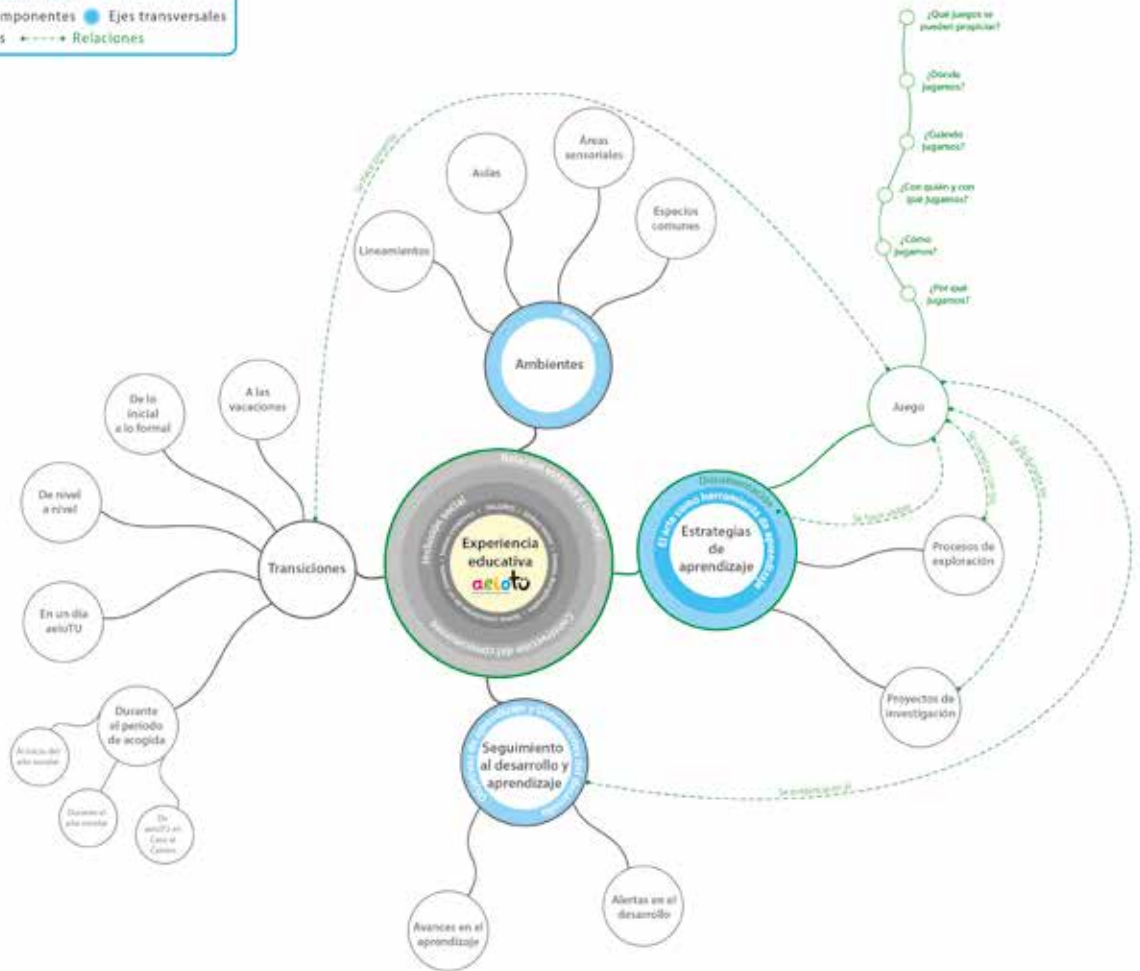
mponentes Ejes transversales
s Relaciones

¿Qué juegos se pueden propiciar?
¿Dónde jugamos?
¿Cuándo jugamos?
¿Con quién y con qué jugamos?
¿Cómo jugamos?
¿Por qué jugamos?

Áreas sensoriales
Aulas
Espacios comunes
Lineamientos
Ambientes
Juego
A las vacaciones
De lo inicial a lo formal
De nivel a nivel
Transiciones
Experiencia educativa
aeioTU
Inclusión social
Construcción del conocimiento
El arte como herramienta de aprendizaje
Estrategias de aprendizaje
Se hace visible
Procesos de exploración
En un día aeioTU
Durante el periodo de acogida
Al inicio del año escolar
Durante el año escolar
De aeioTU en Casa al Centro
Proyectos de investigación
Seguimiento al desarrollo y aprendizaje
Se evidencia en
Alertas en el desarrollo
Avances en el aprendizaje